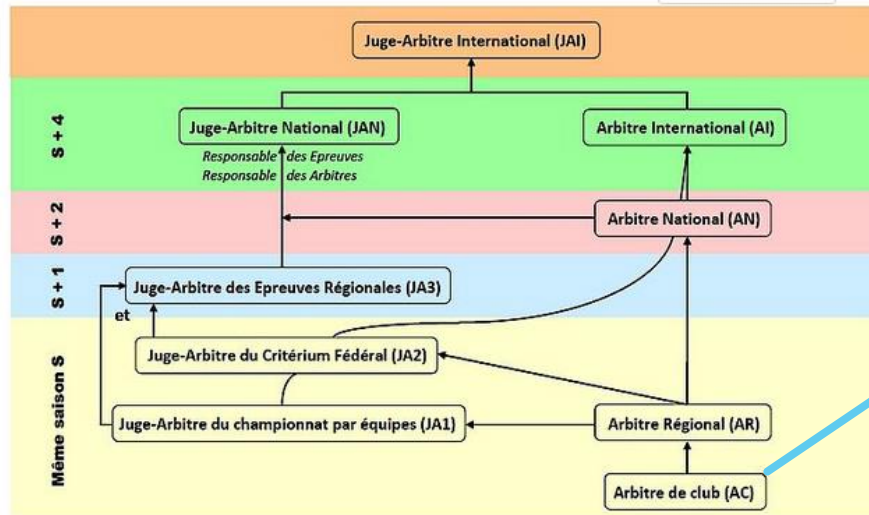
Juge-Arbitre International (JAI)

S + 4

Juge-Arbitre National (JAN)

Responsable des Epreuves
Responsable des Arbitres

Arbitre International (AI)

S + 2

Arbitre National (AN)

S + 1

Juge-Arbitre des Epreuves Régionales (JA3)

et

Même saison S

Juge-Arbitre du Critérium Fédéral (JA2)

Juge-Arbitre du championnat par équipes (JA1)

Arbitre Régional (AR)

Arbitre de club (AC)